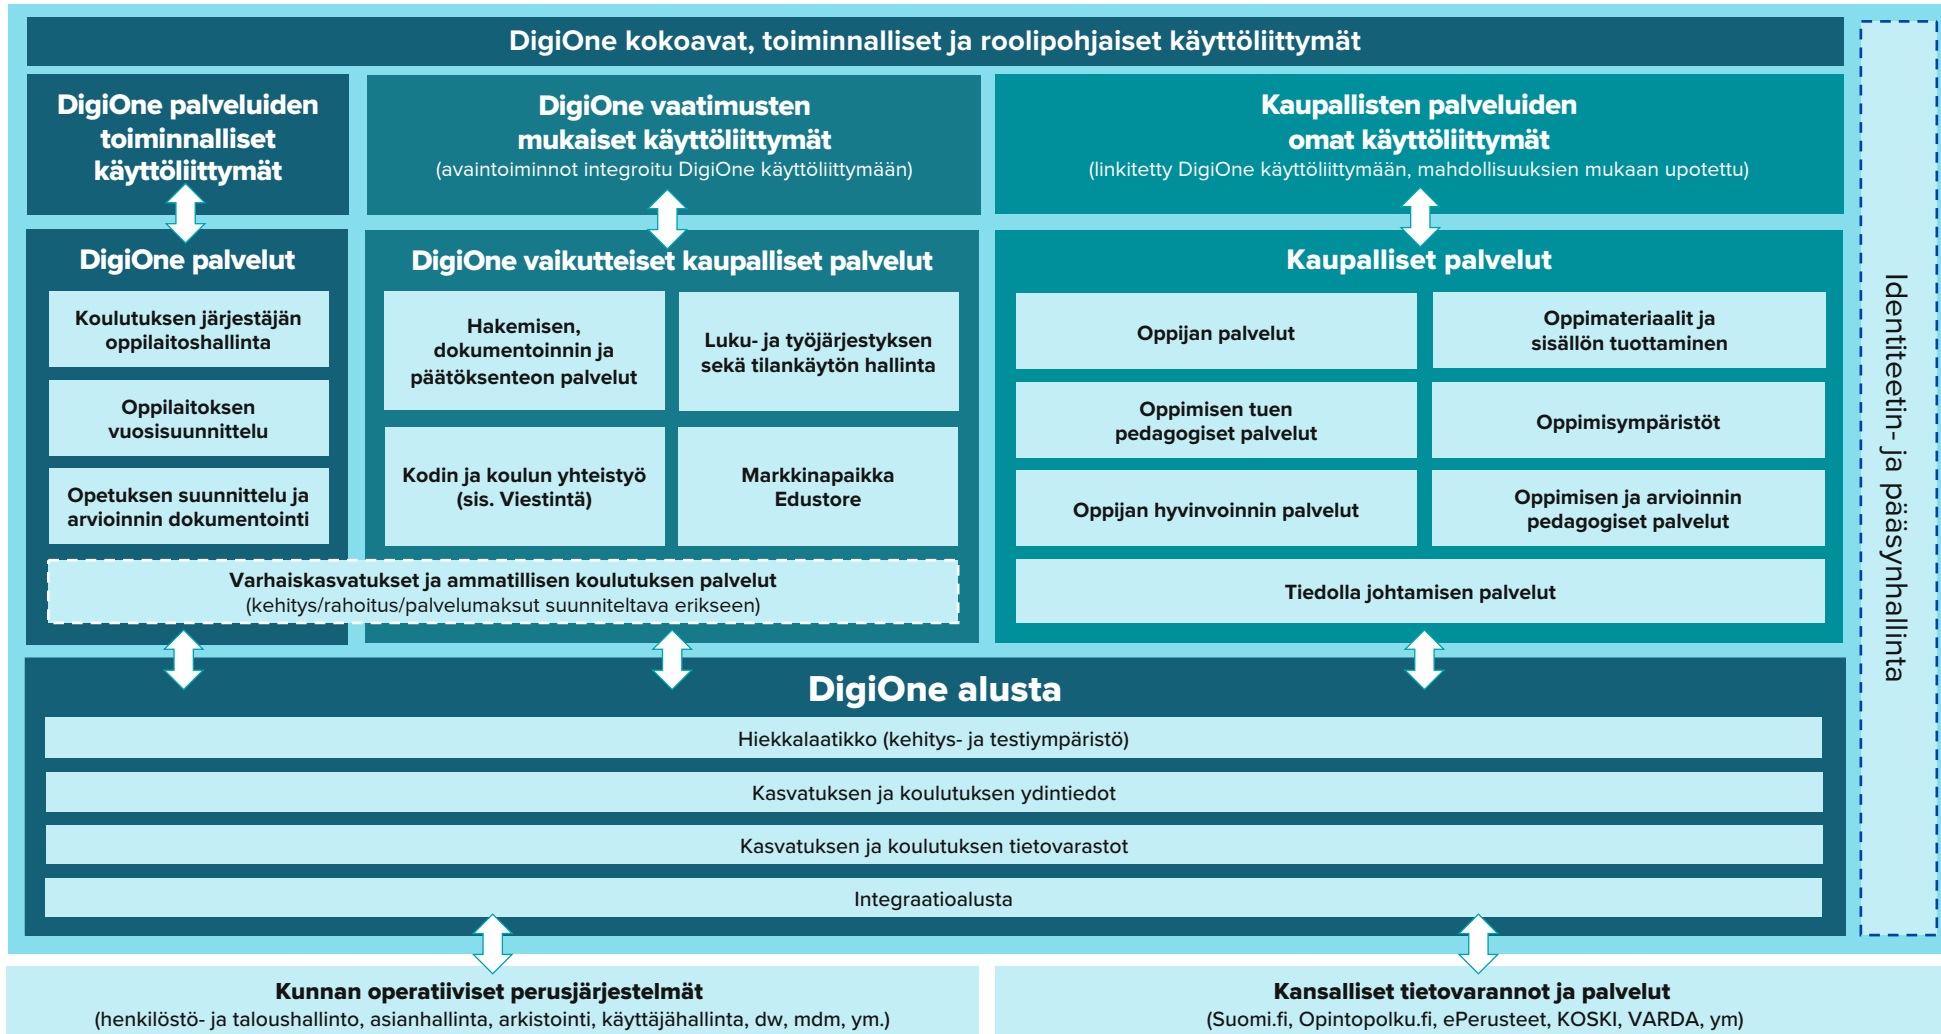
DigiOne kokoavat, toiminnalliset ja roolipohjaiset käyttöliittymät

DigiOne palveluiden toiminnalliset käyttöliittymät

DigiOne vaatimusten mukaiset käyttöliittymät
(avaintoiminnot integroitu DigiOne käyttöliittymään)

Kaupallisten palveluiden omat käyttöliittymät
(linkitetty DigiOne käyttöliittymään, mahdollisuuksien mukaan upotettu)

DigiOne palvelut

Koulutuksen järjestäjän oppilaitoshallinta

Oppilaitoksen vuosisuunnittelu

Opetuksen suunnittelu ja arvioinnin dokumentointi

DigiOne vaikutteiset kaupalliset palvelut

Hakemisen, dokumentoinnin ja päätöksenteon palvelut

Luku- ja työjärjestyksen sekä tilankäytön hallinta

Kodin ja koulun yhteistyö (sis. Viestintä)

Markkinapaikka Edustore

Kaupalliset palvelut

Oppijan palvelut

Oppimateriaalit ja sisällön tuottaminen

Oppimisen tuen pedagogiset palvelut

Oppimisympäristöt

Oppijan hyvinvoinnin palvelut

Oppimisen ja arvioinnin pedagogiset palvelut

Tiedolla johtamisen palvelut

Varhaiskasvatukset ja ammatillisen koulutuksen palvelut
(kehitys/rahoitus/palvelumaksut suunniteltava erikseen)

DigiOne alusta

Hiekkalaatikko (kehitys- ja testiympäristö)

Kasvatuksen ja koulutuksen ydintiedot

Kasvatuksen ja koulutuksen tietovarastot

Integraatioalusta

Identiteetin- ja pääsynhallinta

Kunnan operatiiviset perusjärjestelmät
(henkilöstö- ja taloushallinto, asianhallinta, arkistointi, käyttäjähallinta, dw, mdm, ym.)

Kansalliset tietovarannot ja palvelut
(Suomi.fi, Opintopolku.fi, ePerusteet, KOSKI, VARDA, ym)